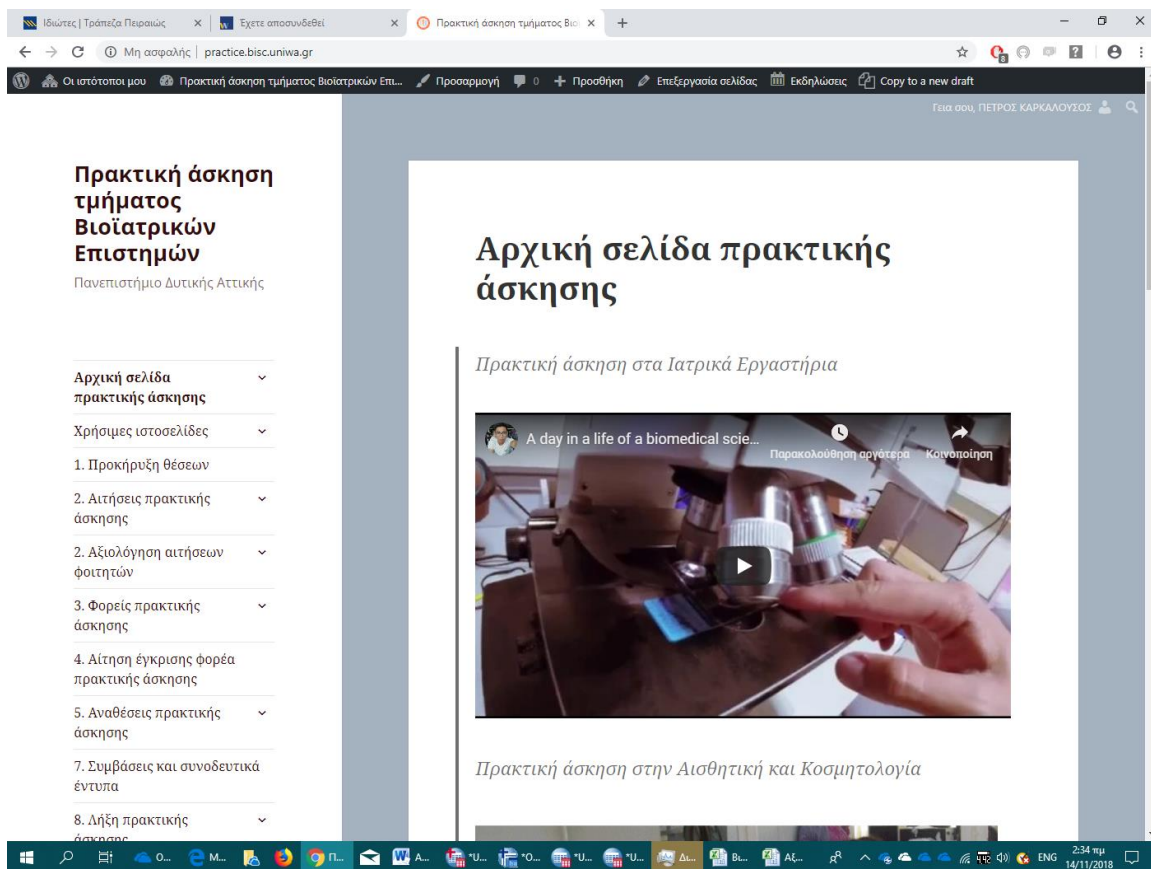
Ιδιώτες | Τράπεζα Πειραιώς × Έχετε αποσυνδεθεί × Πρακτική άσκηση τμήματος Βιο × +

Μη ασφαλής | practice.bisc.uniwa.gr

Οι ιστότοποι μου Πρακτική άσκηση τμήματος Βιοϊατρικών Επι... Προσαρμογή 0 Προσθήκη Επεξεργασία σελίδας Εκδηλώσεις Copy to a new draft

Γεια σου, ΠΕΤΡΟΣ ΚΑΡΚΑΛΟΥΣΟΣ

Πρακτική άσκηση τμήματος Βιοϊατρικών Επιστημών

Πανεπιστήμιο Δυτικής Αττικής

Αρχική σελίδα πρακτικής άσκησης

Χρήσιμες ιστοσελίδες

1. Προκήρυξη θέσεων

2. Αιτήσεις πρακτικής άσκησης

2. Αξιολόγηση αιτήσεων φοιτητών

3. Φορείς πρακτικής άσκησης

4. Αίτηση έγκρισης φορέα πρακτικής άσκησης

5. Αναθέσεις πρακτικής άσκησης

7. Συμβάσεις και συνοδευτικά έντυπα

8. Λήξη πρακτικής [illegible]

Αρχική σελίδα πρακτικής άσκησης

Πρακτική άσκηση στα Ιατρικά Εργαστήρια

A day in a life of a biomedical scie...

Παρακολούθηση αργότερα

Κοινοποίηση

Πρακτική άσκηση στην Αισθητική και Κοσμητολογία

ENG 2:34 πμ 14/11/2018